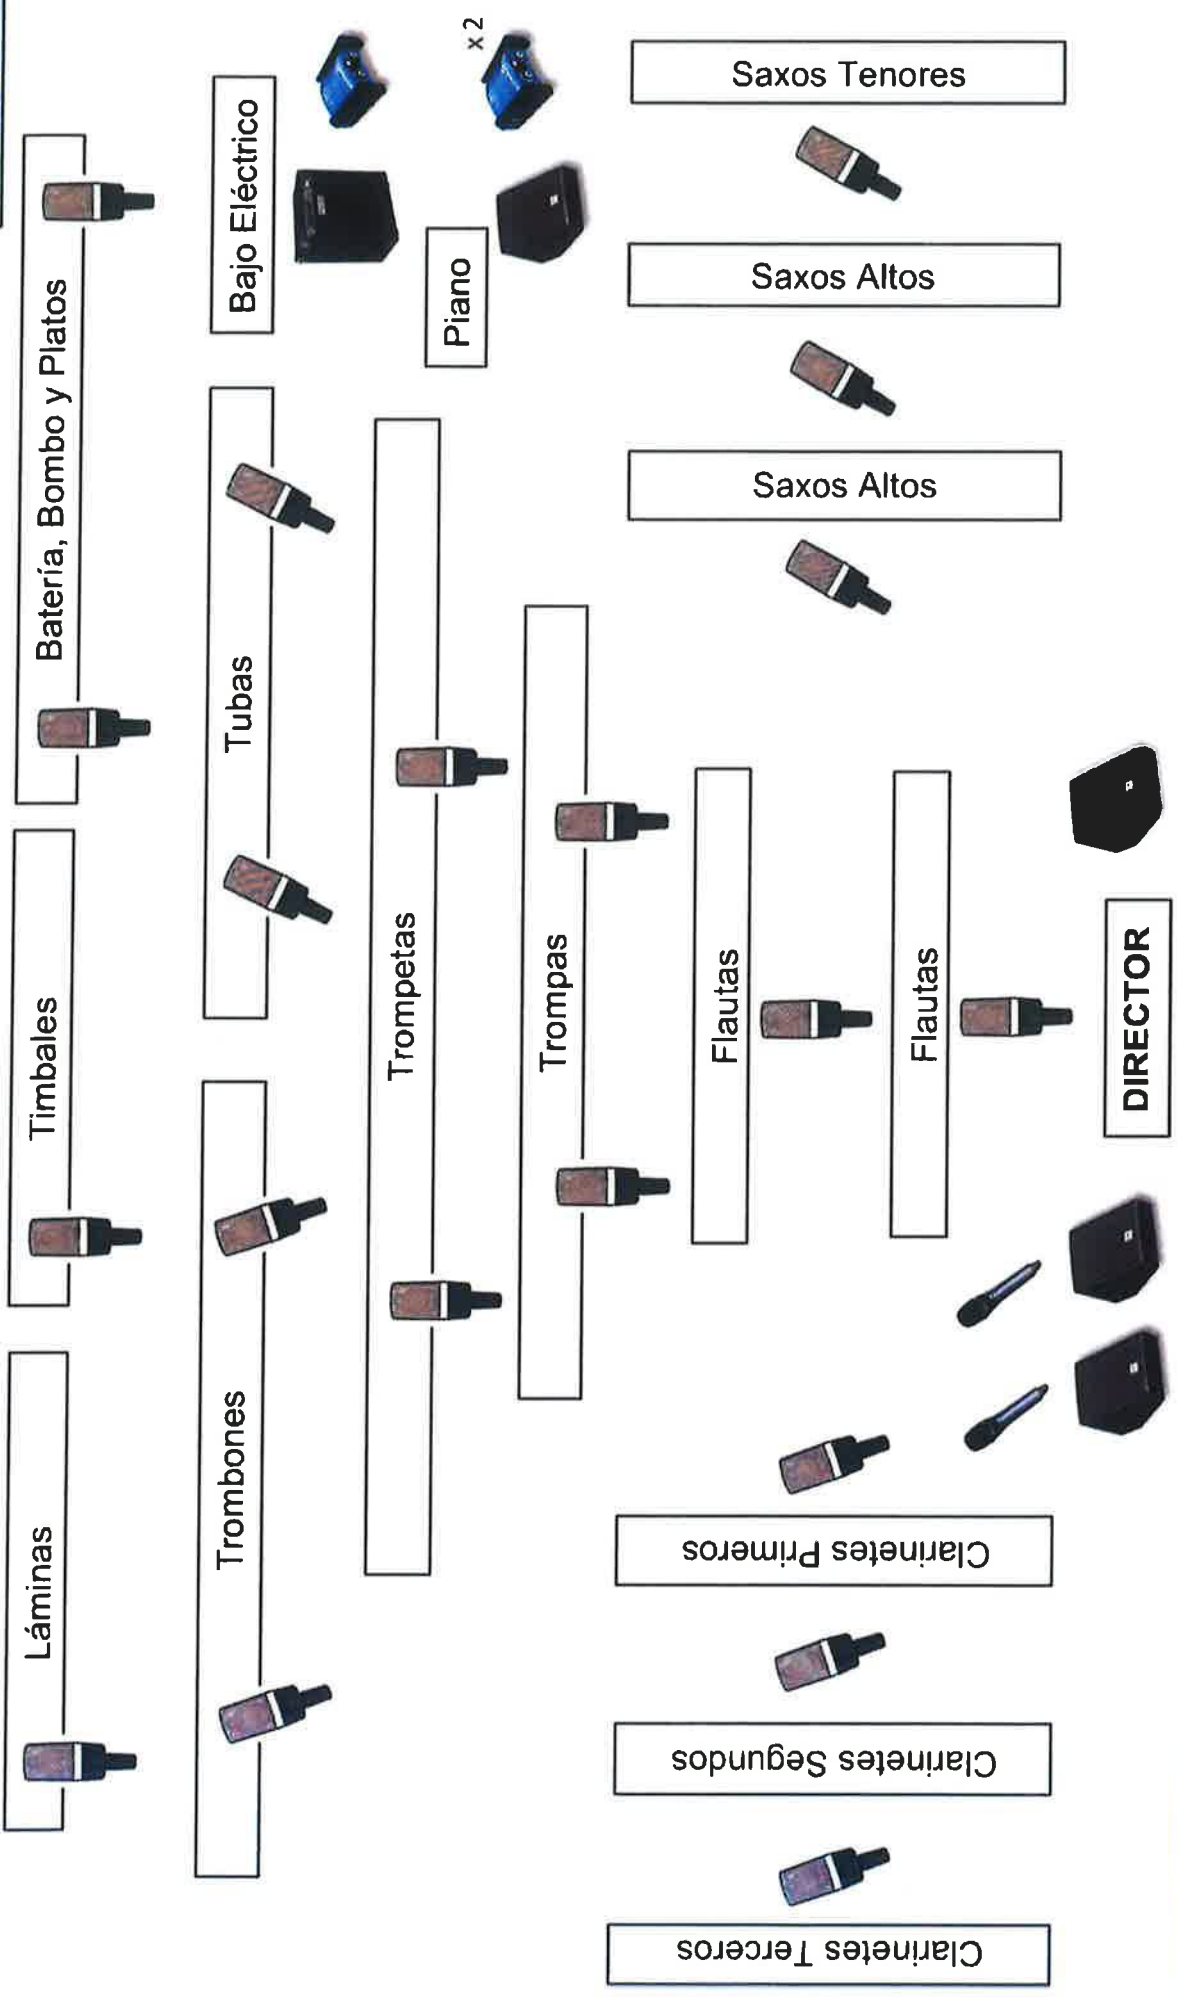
x 2

Saxos Tenores

Bajo Eléctrico

Piano

Saxos Altos

Saxos Altos

Batería, Bombo y Platos

Tubas

Trompetas

Trompas

Flautas

Flautas

DIRECTOR

Timbales

Trombones

Láminas

Clarinetes Primeros

Clarinetes Segundos

Clarinetes Terceros